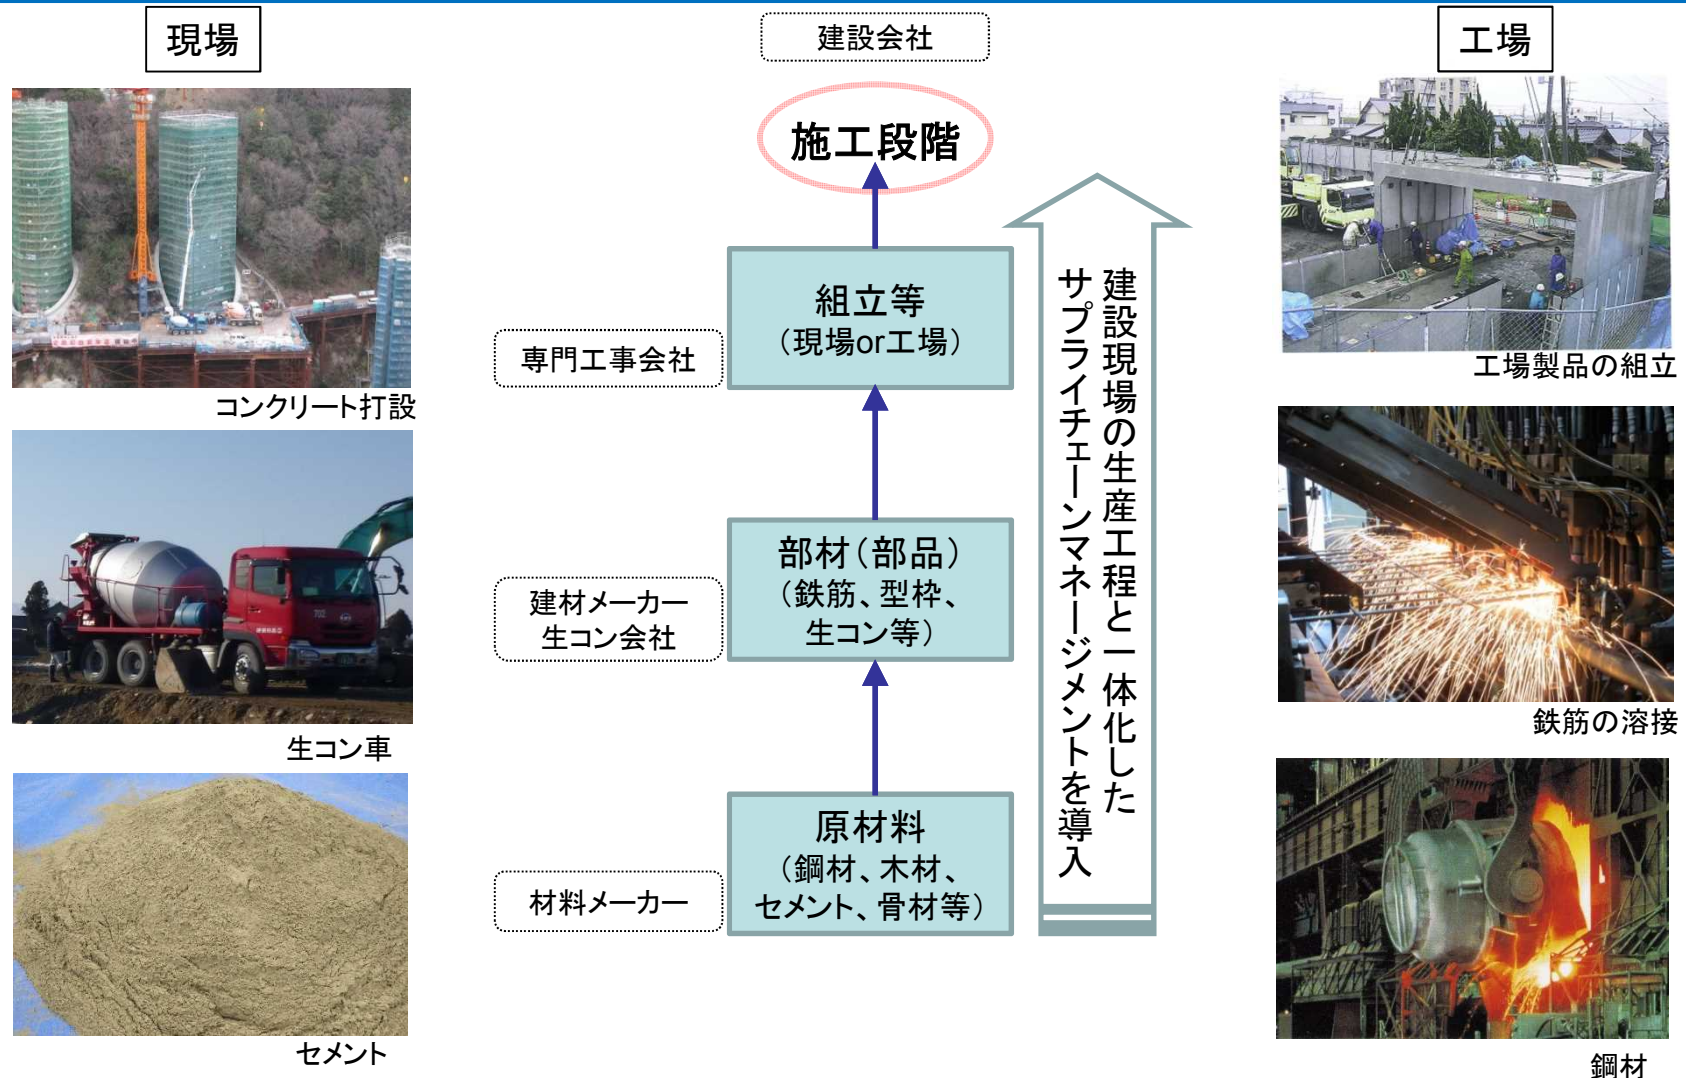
現場

コンクリート打設

生コン車

セメント

建設会社

施工段階

専門工事会社

組立等
（現場or工場）

建材メーカー
生コン会社

部材（部品）
（鉄筋、型枠、
生コン等）

材料メーカー

原材料
（鋼材、木材、
セメント、骨材等）

建設現場の生産工程と一体化した
サプライチェーンマネージメントを導入

工場

工場製品の組立

鉄筋の溶接

鋼材